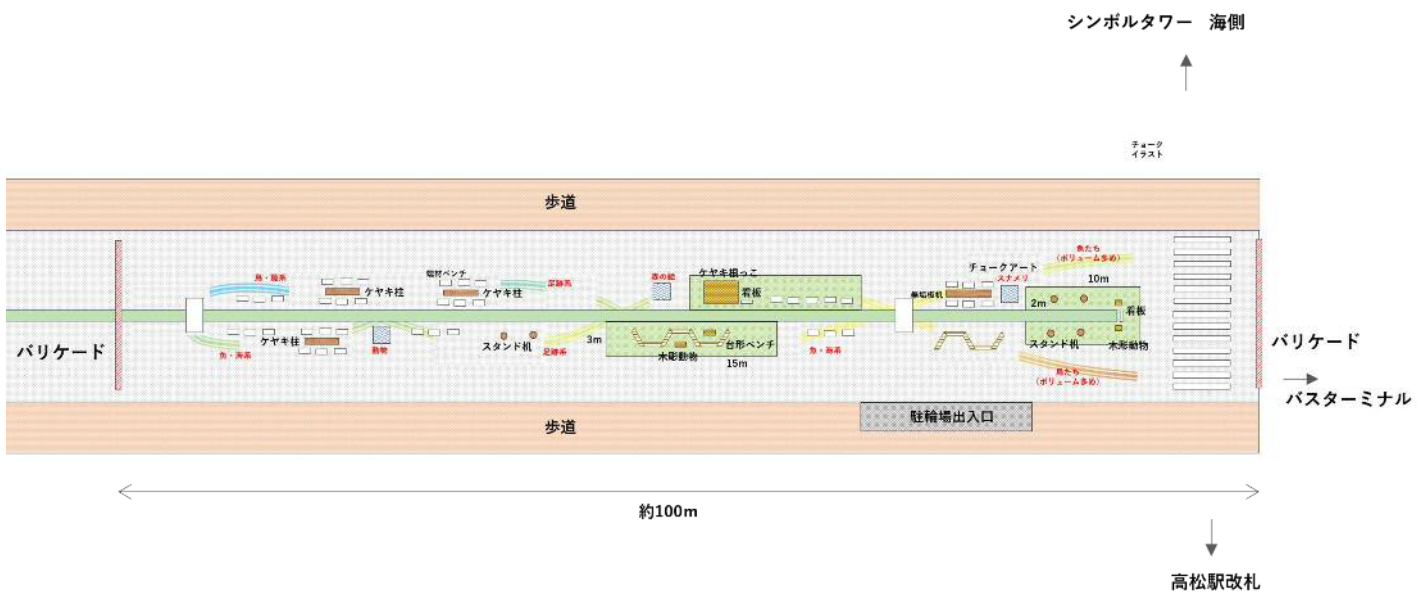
シンボルタワー　海側

チョーク
イラスト

歩道

魚たち
（ボリューム多め）

鳥・施系
ケヤキ柱
端材ベンチ
ケヤキ柱
足跡系
森の絵
ケヤキ根っこ
看板
チョークアート
スナメリ
10m
端材椅机
2m
看板

バリケード
魚・海系
ケヤキ柱
動物
スタンド机
足跡系
3m
木彫動物
台形ベンチ
15m
魚・海系
スタンド机
木彫動物
バリケード

魚たち
（ボリューム多め）

バスターミナル

歩道
駐輪場出入口

約100m

高松駅改札